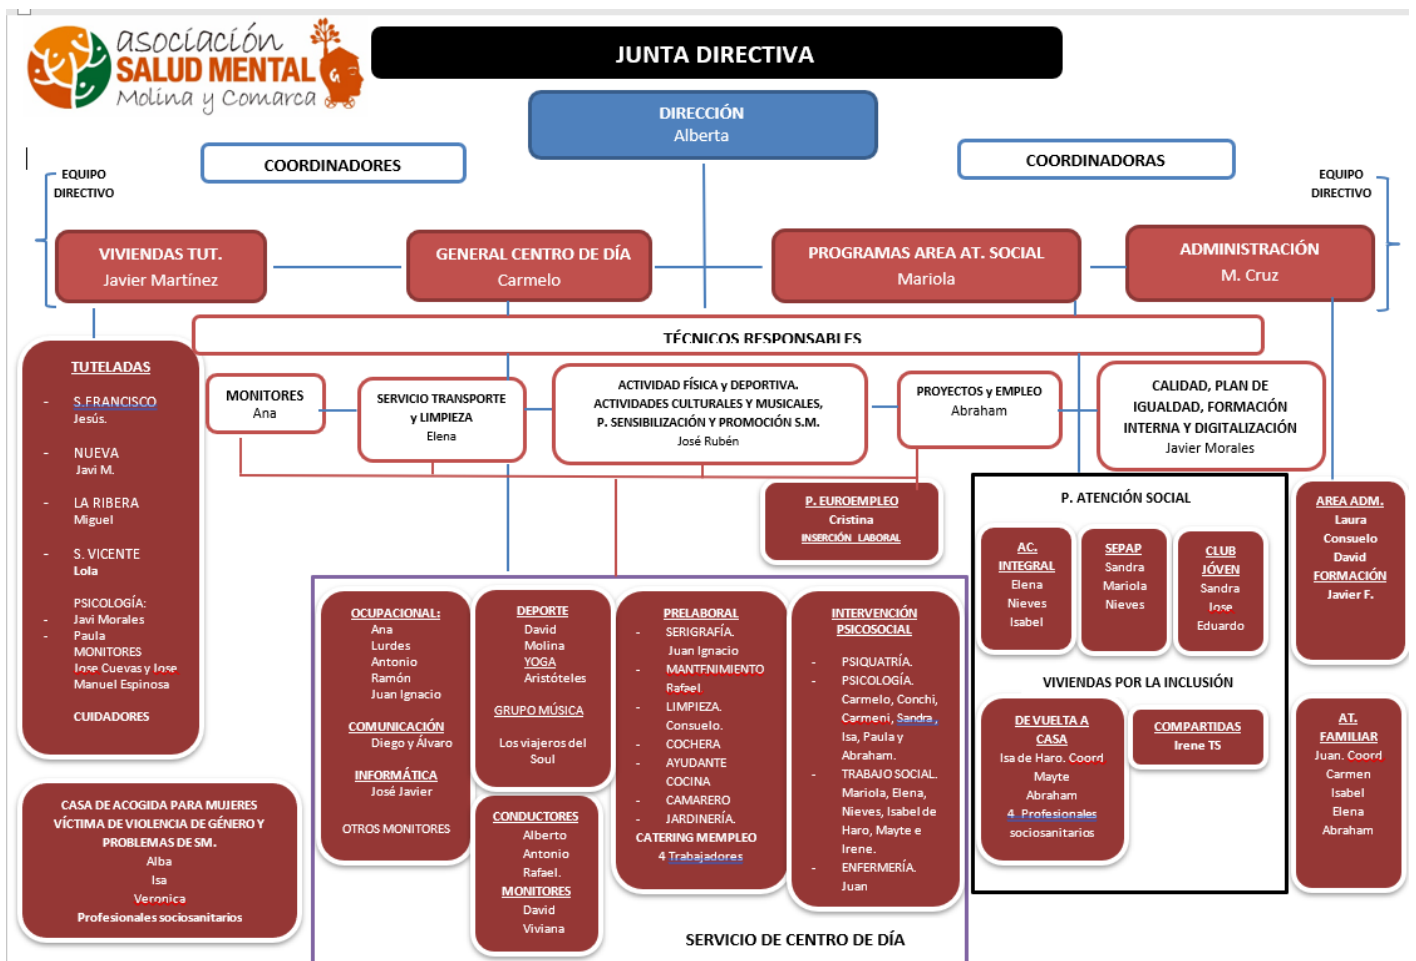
asociación SALUD MENTAL Molina y Comarca

JUNTA DIRECTIVA

DIRECCIÓN
Alberta

COORDINADORES

COORDINADORAS

EQUIPO DIRECTIVO

EQUIPO DIRECTIVO

VIVIENDAS TUT.
Javier Martínez

GENERAL CENTRO DE DÍA
Carmelo

PROGRAMAS AREA AT. SOCIAL
Mariola

ADMINISTRACIÓN
M. Cruz

TÉCNICOS RESPONSABLES

TUTELADAS
- S.FRANCISCO
Jesús.
- NUEVA
Javi M.
- LA RIBERA
Miguel
- S. VICENTE
Lola
PSICOLOGÍA:
- Javi Morales
- Paula
MONITORES
Jose Cuevas y Jose Manuel Espinosa
CUIDADORES

MONITORES
Ana

SERVICIO TRANSPORTE y LIMPIEZA
Elena

ACTIVIDAD FÍSICA y DEPORTIVA. ACTIVIDADES CULTURALES Y MUSICALES, P. SENSIBILIZACIÓN Y PROMOCIÓN S.M.
José Rubén

PROYECTOS y EMPLEO
Abraham

CALIDAD, PLAN DE IGUALDAD, FORMACIÓN INTERNA Y DIGITALIZACIÓN
Javier Morales

P. EUROEMPLEO
Cristina
INSERCIÓN LABORAL

P. ATENCIÓN SOCIAL

AC. INTEGRAL
Elena
Nieves
Isabel

SEPAP
Sandra
Mariola
Nieves

CLUB JÓVEN
Sandra
Jose
Eduardo

VIVIENDAS POR LA INCLUSIÓN

DE VUELTA A CASA
Isa de Haro. Coord
Mayte
Abraham
4 Profesionales sociosanitarios

COMPARTIDAS
Irene TS

AREA ADM.
Laura
Consuelo
David
FORMACIÓN
Javier F.

AT. FAMILIAR
Juan. Coord
Carmen
Isabel
Elena
Abraham

CASA DE ACOGIDA PARA MUJERES VÍCTIMA DE VIOLENCIA DE GÉNERO Y PROBLEMAS DE SM.
Alba
Isa
Veronica
Profesionales sociosanitarios

OCUPACIONAL:
Ana
Lurdes
Antonio
Ramón
Juan Ignacio
COMUNICACIÓN
Diego y Álvaro
INFORMÁTICA
José Javier
OTROS MONITORES

DEPORTE
David
Molina
YOGA
Aristóteles
GRUPO MÚSICA
Los viajeros del Soul

CONDUCTORES
Alberto
Antonio
Rafael.
MONITORES
David
Viviana

PRELABORAL
- SERIGRAFÍA.
Juan Ignacio
- MANTENIMIENTO
Rafael
- LIMPIEZA.
Consuelo.
- COCHERA
- AYUDANTE COCINA
- CAMARERO
- JARDINERÍA.
CATERING MEMPLEO
4 Trabajadores

INTERVENCIÓN PSICOSOCIAL
- PSIQUATRÍA.
- PSICOLOGÍA.
Carmelo, Conchi, Carmeni, Sandra, Isa, Paula y Abraham.
- TRABAJO SOCIAL.
Mariola, Elena, Nieves, Isabel de Haro, Mayte e Irene.
- ENFERMERÍA.
Juan

SERVICIO DE CENTRO DE DÍA